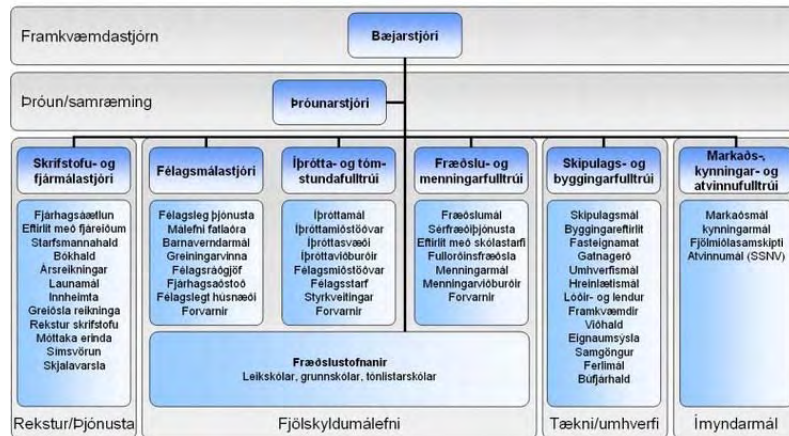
Framkvæmdastjórn

Bæjarstjóri

Þróun/samræming

Þróunarstjóri

Skrifstofu- og fjármálastjóri

Fjárhagsáætlun
Eftirlit með fjárelðum
Starfsmannahald
Bókhald
Ársreikningar
Launamál
Innheimta
Greiðsla reikninga
Rekstur skrifstofu
Móttaka erinda
Símsvörun
Skjalavarsla

Félagsmálastjóri

Félagsleg þjónusta
Málefni fatlaðra
Barnaverndarmál
Greiningarvinna
Félagsráðgjöf
Fjárhagsaðstoð
Félagslegt húsnæði
Forvarnir

Íþrótta- og tómstundafulltrúi

Íþróttamál
Íþróttamiðstöðvar
Íþróttasvæði
Íþróttaviðburðir
Félagsmiðstöðvar
Félagsstarf
Styrkveitingar
Forvarnir

Fræðslu- og menningarfulltrúi

Fræðslumál
Sérfræðiþjónusta
Eftirlit með skólastarfi
Fullorðinsfræðsla
Menningarmál
Menningarviðburðir
Forvarnir

Fræðslustofnanir
Leikskólar, grunnskólar, tónlistarskólar

Skipulags- og byggingarfulltrúi

Skipulagsmál
Byggingareftirlit
Fasteignamat
Gatnagerð
Umhverfismál
Hreinlætismál
Lóðir- og lendur
Framkvæmdir
Viðhald
Eignaumsýsla
Samgöngur
Ferlimál
Búfjárhald

Markaðs-, kynningar- og atvinnufulltrúi

Markaðsmál
kynningarmál
Fjölmiðlasamskipti
Atvinnumál (SSNV)

Rekstur/Þjónusta

Fjölskyldumálefni

Tækni/umhverfi

Ímyndarmál